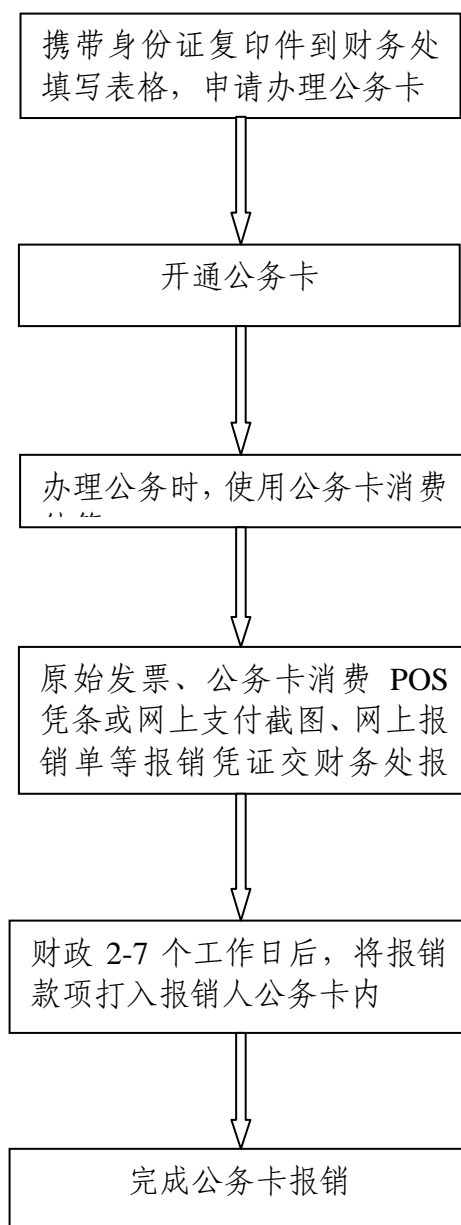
携带身份证复印件到财务处填写表格，申请办理公务卡

开通公务卡

办理公务时，使用公务卡消费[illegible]

原始发票、公务卡消费 POS 凭条或网上支付截图、网上报销单等报销凭证交财务处报

财政 2-7 个工作日后，将报销款项打入报销人公务卡内

完成公务卡报销